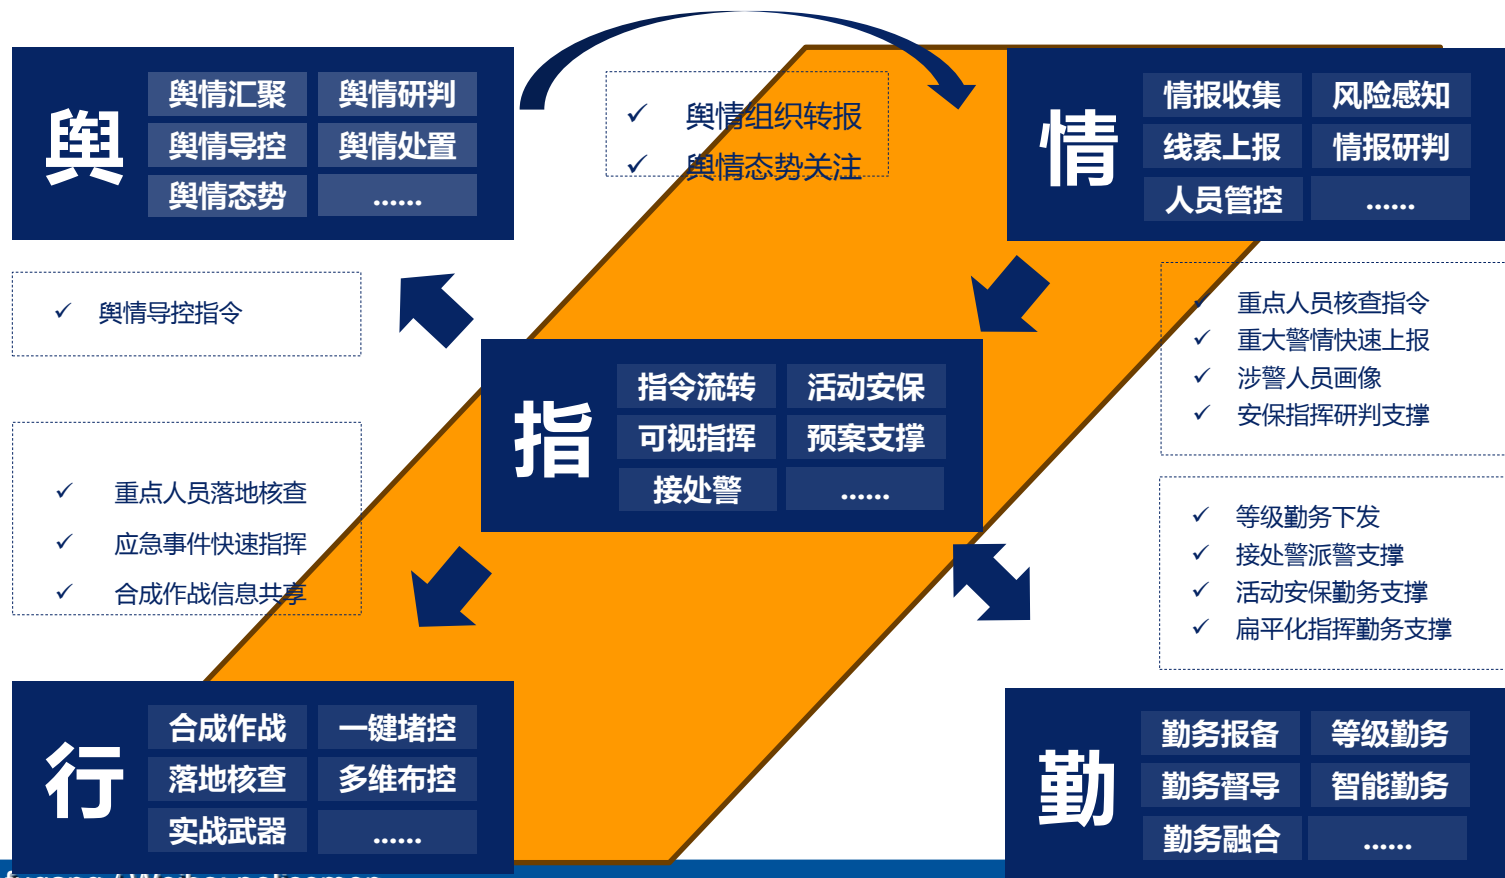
舆

| 舆情汇聚 | 舆情研判 |
|---|---|
| 舆情导控 | 舆情处置 |
| 舆情态势 | ...... |

✓ 舆情组织转报
✓ 舆情态势关注

情

| 情报收集 | 风险感知 |
|---|---|
| 线索上报 | 情报研判 |
| 人员管控 | ...... |

✓ 舆情导控指令

✓ 重点人员核查指令
✓ 重大警情快速上报
✓ 涉警人员画像
✓ 安保指挥研判支撑

指

| 指令流转 | 活动安保 |
|---|---|
| 可视指挥 | 预案支撑 |
| 接处警 | ...... |

✓ 重点人员落地核查
✓ 应急事件快速指挥
✓ 合成作战信息共享

✓ 等级勤务下发
✓ 接处警派警支撑
✓ 活动安保勤务支撑
✓ 扁平化指挥勤务支撑

行

| 合成作战 | 一键堵控 |
|---|---|
| 落地核查 | 多维布控 |
| 实战武器 | ...... |

勤

| 勤务报备 | 等级勤务 |
|---|---|
| 勤务督导 | 智能勤务 |
| 勤务融合 | ...... |

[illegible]